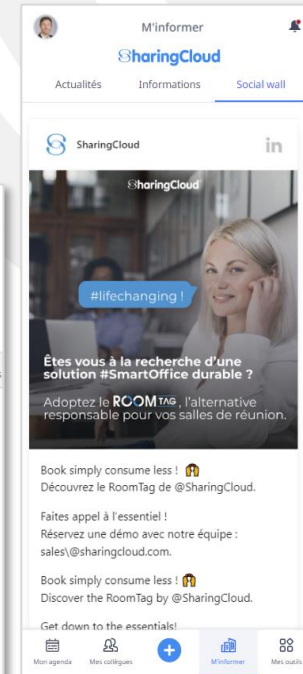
M'informer

SharingCloud

Actualités Informations Social wall

SharingCloud

SharingCloud

#lifechanging !

Êtes vous à la recherche d'une solution #SmartOffice durable ?

Adoptez le ROOMTAG, l'alternative responsable pour vos salles de réunion.

Book simply consume less ! 🙌
Découvrez le RoomTag de @SharingCloud.

Faites appel à l'essentiel !
Réservez une démo avec notre équipe : sales\@sharingcloud.com.

Book simply consume less ! 🙌
Discover the RoomTag by @SharingCloud.

Get down to the essentials!

Mon agenda Mes collègues M'informer Mes outils